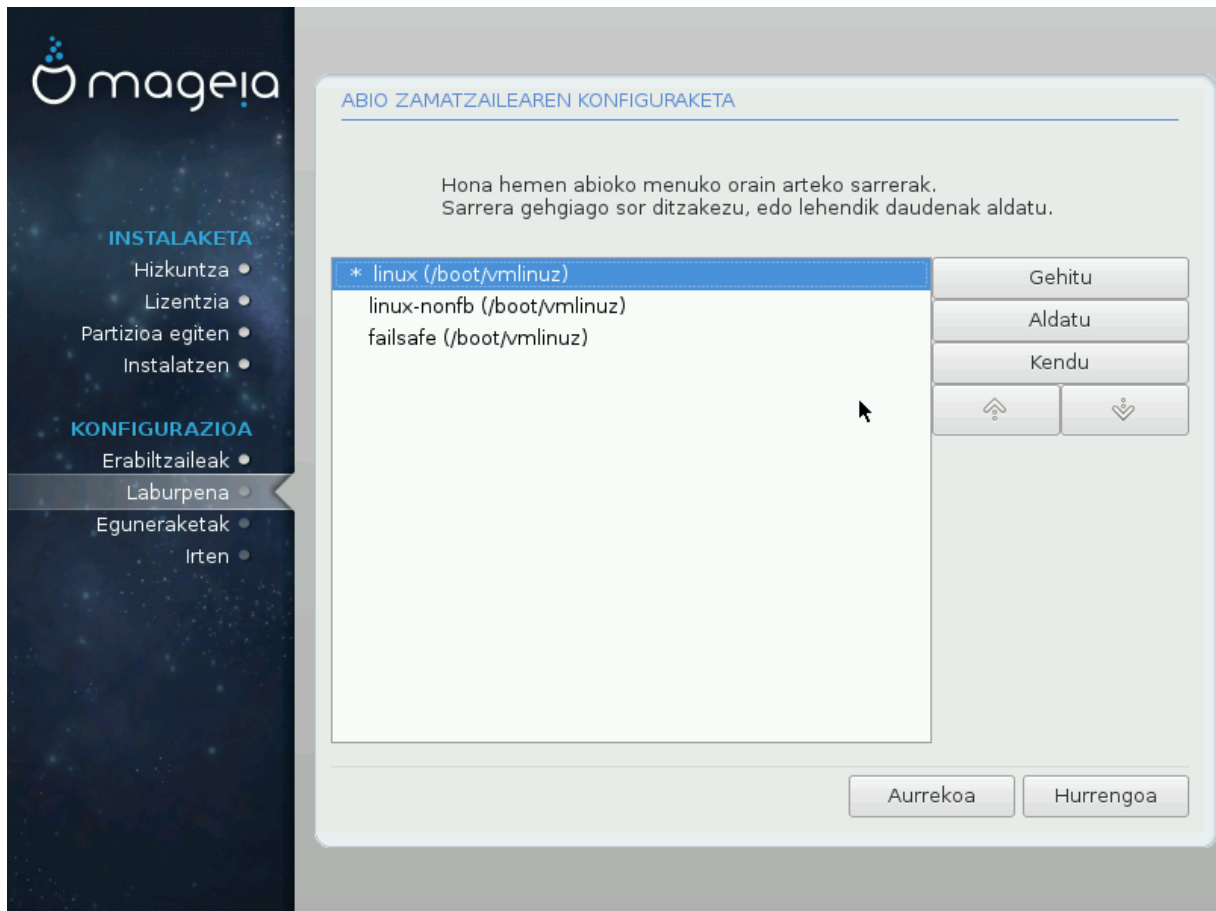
mageia

INSTALAKETA
Hizkuntza
Lizentzia
Partizioa egiten
Instalatzen

KONFIGURAZIOA
Erabiltzaileak
Laburpena
Eguneraketak
Irten

ABIO ZAMATZAILEAREN KONFIGURAKETA

Hona hemen abioko menuko orain arteko sarrerak.
Sarrera gehgiago sor ditzakezu, edo lehendik daudenak aldatu.

* linux (/boot/vmlinuz)
linux-nonfb (/boot/vmlinuz)
failsafe (/boot/vmlinuz)

Gehitu
Aldatu
Kendu

Aurrekoa
Hurrengoa